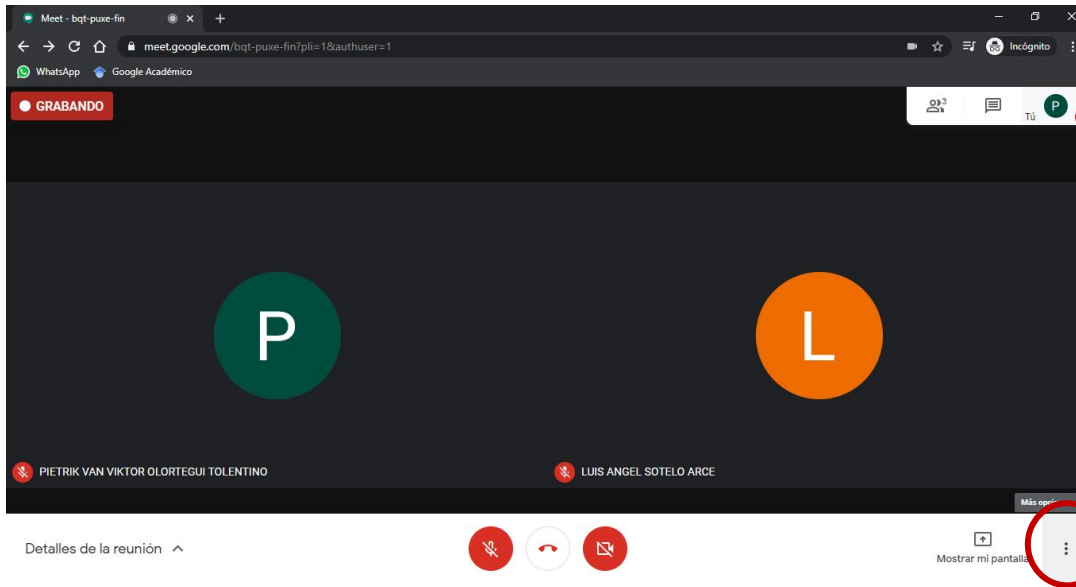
Meet - bqt-puxe-fin
meet.google.com/bqt-puxe-fin?pli=1&authuser=1
Incógnito
WhatsApp Google Académico
GRABANDO
3
Tú P
P
L
PIETRIK VAN VIKTOR OLORTEGUI TOLENTINO
LUIS ANGEL SOTELO ARCE
Más opci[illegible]
Detalles de la reunión
Mostrar mi pantalla